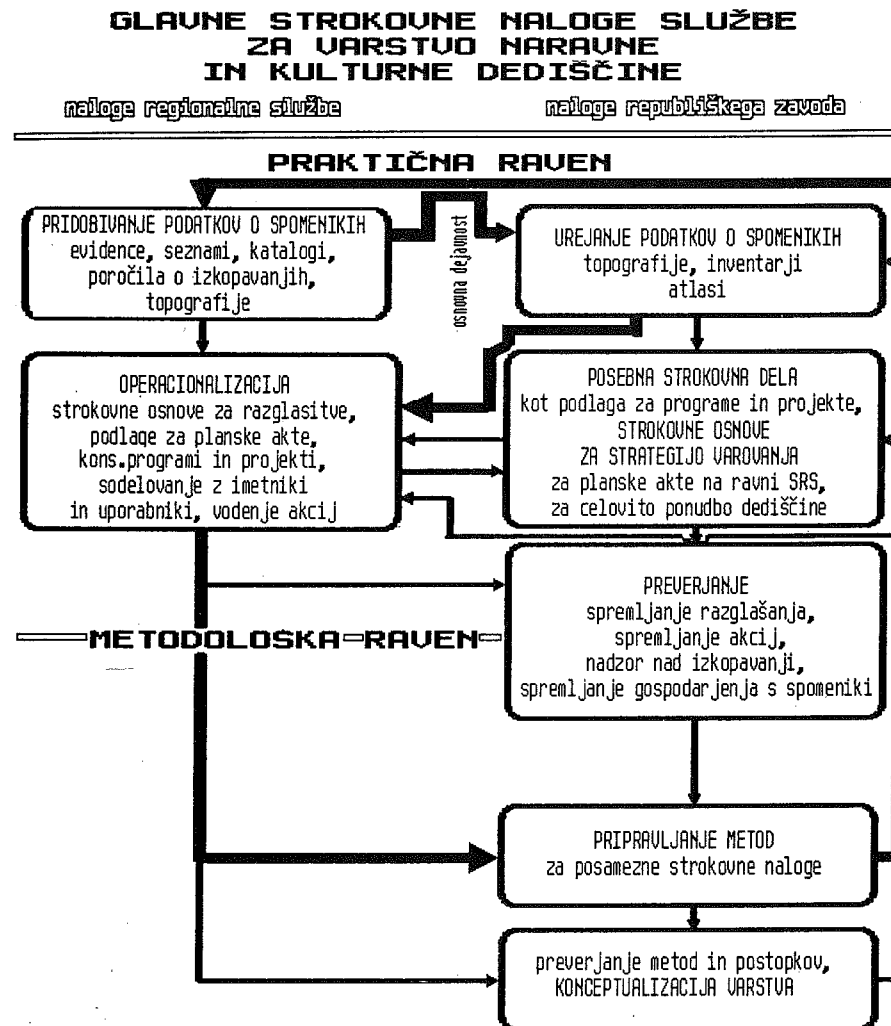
GLAVNE STROKOVNE NALOGE SLUŽBE ZA VARSTVO NARAVNE IN KULTURNE DEDIŠČINE

naloge regionalne službe

naloge republiškega zavoda

PRAKTIČNA RAVEN

PRIDOBIVANJE PODATKOV O SPOMENIKIH evidence, seznami, katalogi, poročila o izkopavanjih, topografije

osnovna dejavnost

UREJANJE PODATKOV O SPOMENIKIH topografije, inventarji atlasi

OPERACIONALIZACIJA strokovne osnove za razglasitve, podlage za planske akte, kons.programi in projekti, sodelovanje z imetniki in uporabniki, vodenje akcij

POSEBNA STROKOVNA DELA kot podlaga za programe in projekte, STROKOVNE OSNOVE ZA STRATEGIJO VAROVANJA za planske akte na ravni SRS, za celovito ponudbo dediščine

METODOLOŠKA RAVEN

PREVERJANJE spremljanje razglašanja, spremljanje akcij, nadzor nad izkopavanji, spremljanje gospodarjenja s spomeniki

PRIPRAVLJANJE METOD za posamezne strokovne naloge

preverjanje metod in postopkov, KONCEPTUALIZACIJA VARSTVA